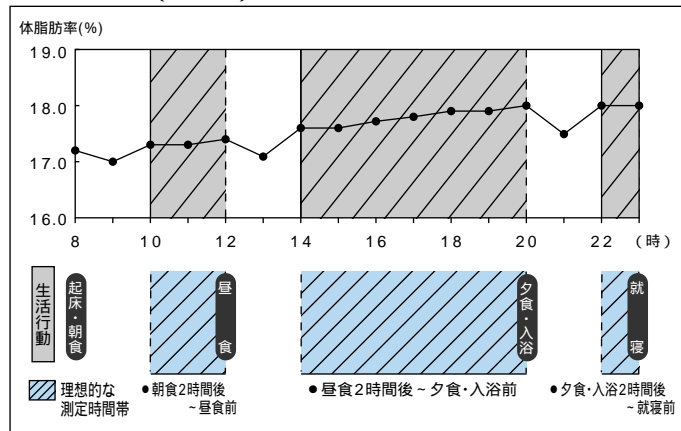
体脂肪率(%)

19.0
18.0
17.0
16.0

8 10 12 14 16 18 20 22 (時)

生活行動

起床・朝食

昼食

夕食・入浴

就寝

理想的な測定時間帯

●朝食2時間後 ~昼食前

●昼食2時間後~夕食・入浴前

●夕食・入浴2時間後 ~就寝前